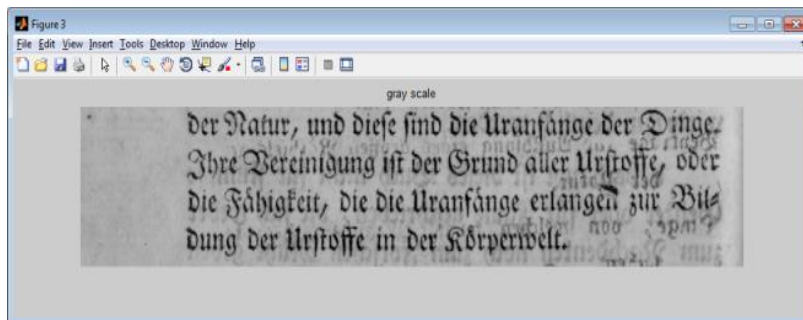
Figure 3

File Edit View Insert Tools Desktop Window Help

gray scale

der Natur, und diese sind die Uranfänge der Dinge. Ihre Vereinigung ist der Grund aller Urstoffe, oder die Fähigkeit, die die Uranfänge erlangen zur Bildung der Urstoffe in der Körperwelt.